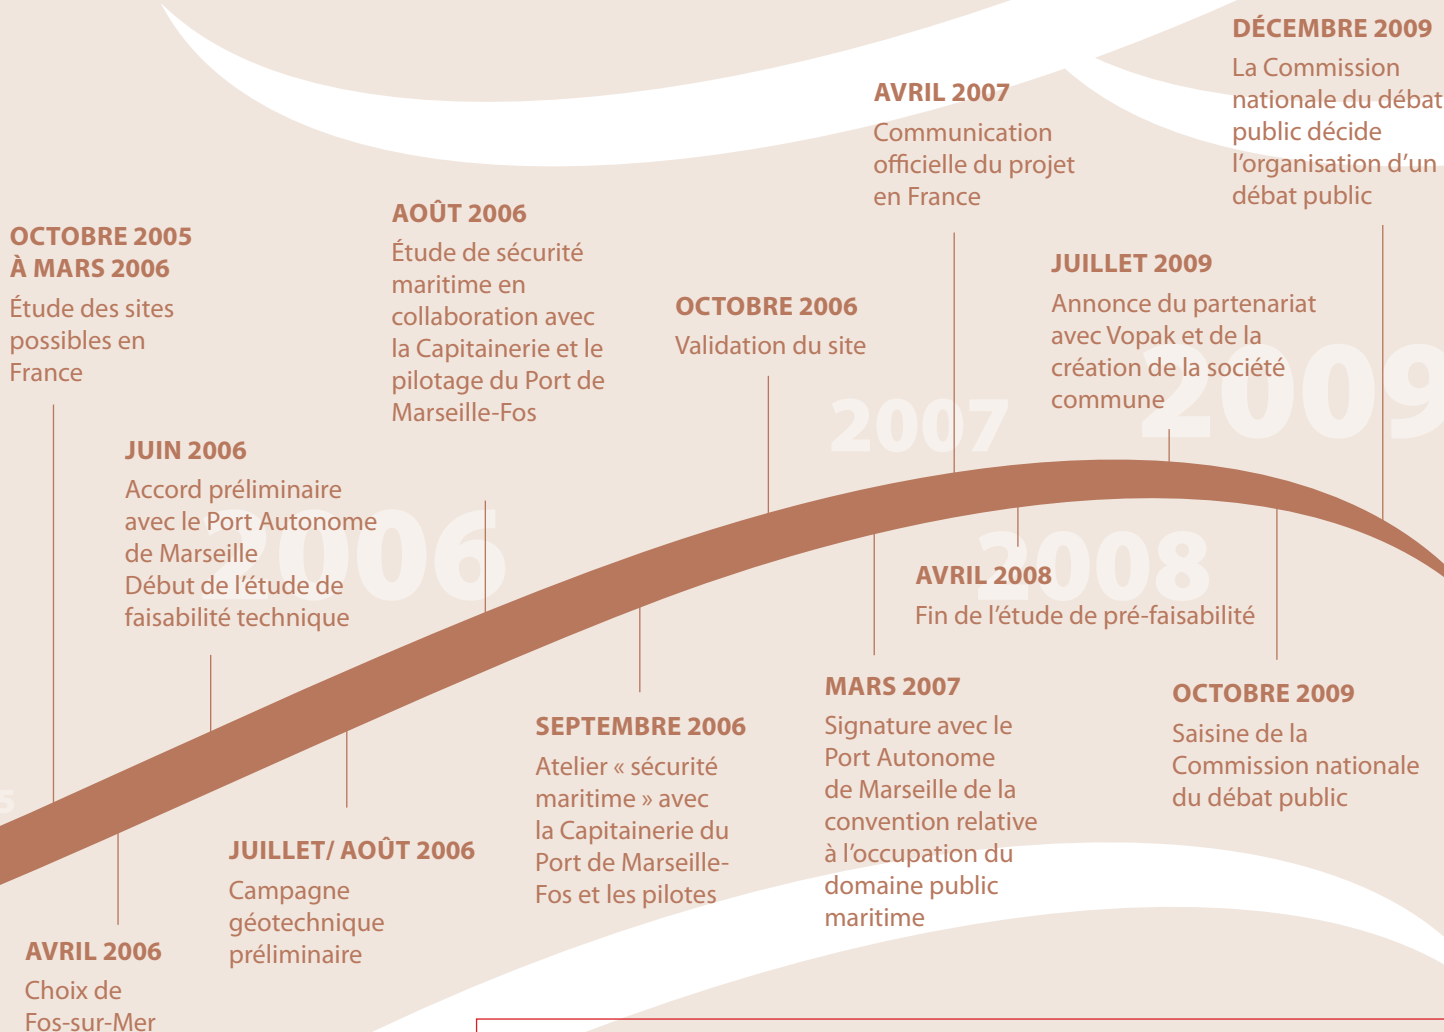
OCTOBRE 2005
À MARS 2006
Étude des sites possibles en France

JUIN 2006
Accord préliminaire avec le Port Autonome de Marseille
Début de l'étude de faisabilité technique

AVRIL 2006
Choix de Fos-sur-Mer

JUILLET/ AOÛT 2006
Campagne géotechnique préliminaire

AOÛT 2006
Étude de sécurité maritime en collaboration avec la Capitainerie et le pilotage du Port de Marseille-Fos

2006

SEPTEMBRE 2006
Atelier « sécurité maritime » avec la Capitainerie du Port de Marseille-Fos et les pilotes

OCTOBRE 2006
Validation du site

2007

AVRIL 2007
Communication officielle du projet en France

MARS 2007
Signature avec le Port Autonome de Marseille de la convention relative à l'occupation du domaine public maritime

2008

AVRIL 2008
Fin de l'étude de pré-faisabilité

JUILLET 2009
Annonce du partenariat avec Vopak et de la création de la société commune

2009

DÉCEMBRE 2009
La Commission nationale du débat public décide l'organisation d'un débat public

OCTOBRE 2009
Saisine de la Commission nationale du débat public